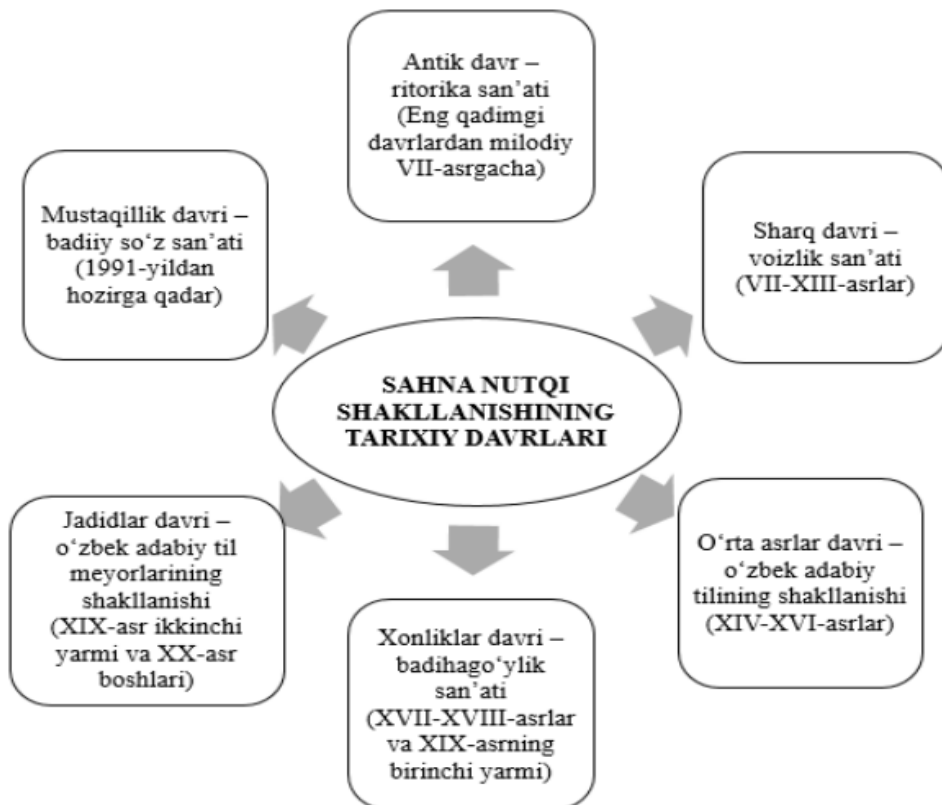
Antik davr – ritorika san'ati (Eng qadimgi davrlardan milodiy VII-asrgacha)

Mustaqillik davri – badiiy so'z san'ati (1991-yildan hozirga qadar)

Sharq davri – voizlik san'ati (VII-XIII-asrlar)

SAHNA NUTQI SHAKLLANISHINING TARIXIY DAVRLARI

Jadidlar davri – o'zbek adabiy til meyorlarining shakllanishi (XIX-asr ikkinchi yarmi va XX-asr boshlari)

O'rta asrlar davri – o'zbek adabiy tilining shakllanishi (XIV-XVI-asrlar)

Xonliklar davri – badihago'ylik san'ati (XVII-XVIII-asrlar va XIX-asrning birinchi yarmi)